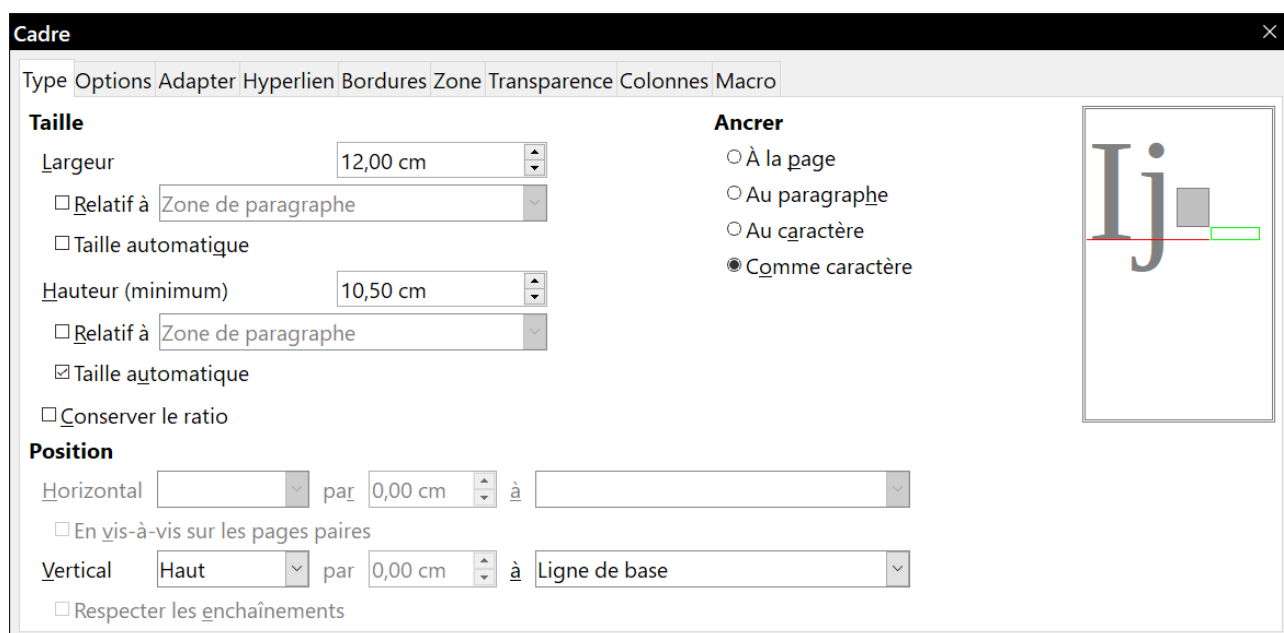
Cadre

Type Options Adapter Hyperlien Bordures Zone Transparence Colonnes Macro

Taille

Largeur 12,00 cm

Relatif à Zone de paragraphe

Taille automatique

Hauteur (minimum) 10,50 cm

Relatif à Zone de paragraphe

Taille automatique

Conserver le ratio

Ancrer

À la page

Au paragraphe

Au caractère

Comme caractère

Ij

Position

Horizontal par 0,00 cm à

En vis-à-vis sur les pages paires

Vertical Haut par 0,00 cm à Ligne de base

Respecter les enchaînements